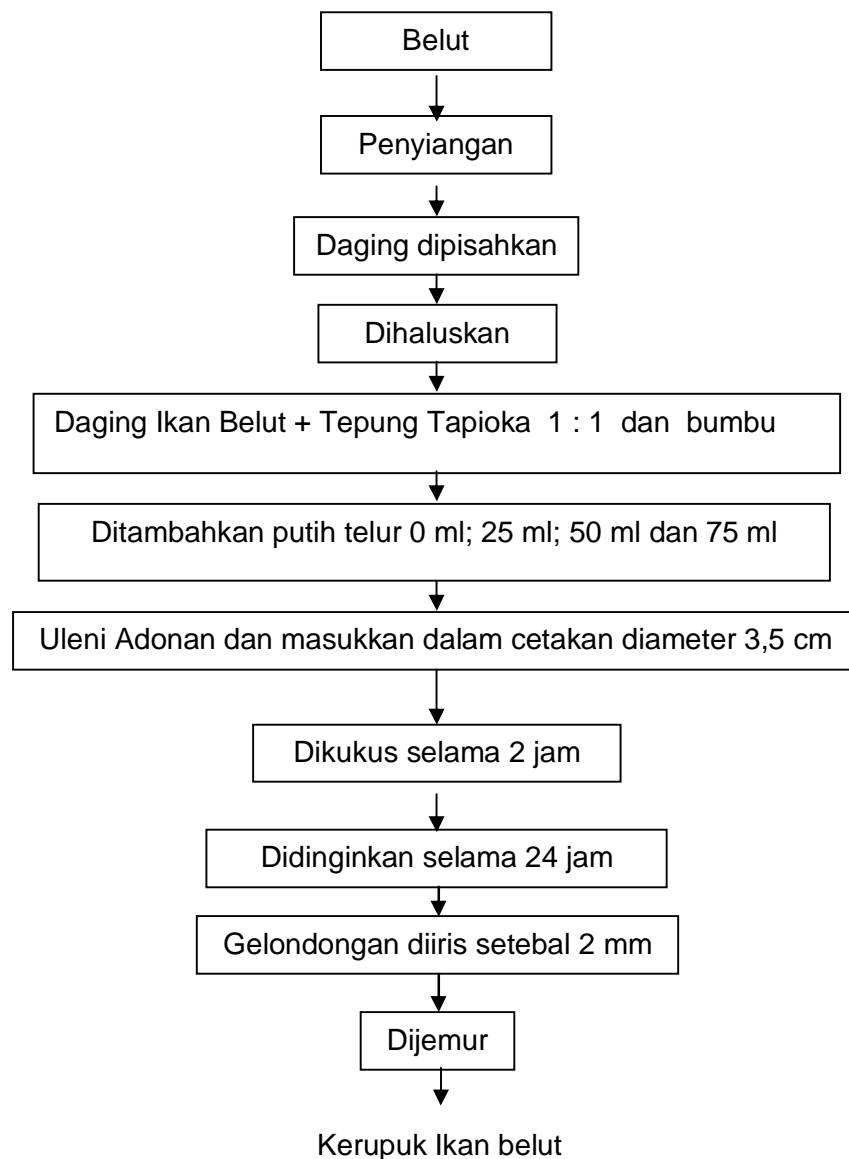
Belut

Penyiangan

Daging dipisahkan

Dihaluskan

Daging Ikan Belut + Tepung Tapioka 1 : 1 dan bumbu

Ditambahkan putih telur 0 ml; 25 ml; 50 ml dan 75 ml

Uleni Adonan dan masukkan dalam cetakan diameter 3,5 cm

Dikukus selama 2 jam

Didinginkan selama 24 jam

Gelondongan diiris setebal 2 mm

Dijemur

Kerupuk Ikan belut